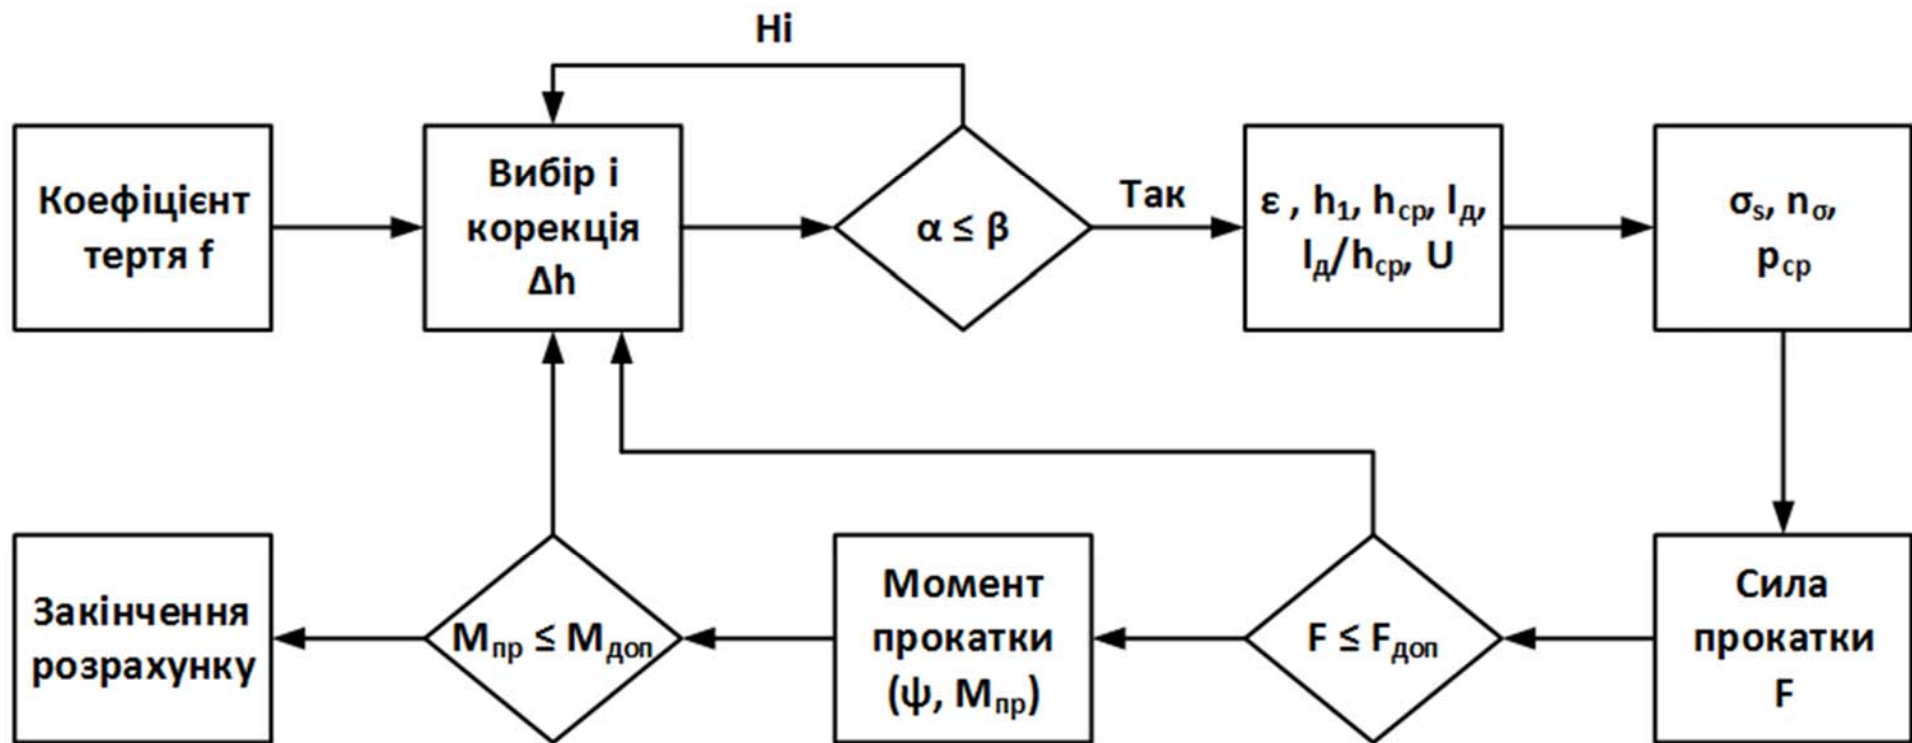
Ні

Коефіцієнт тертя f

Вибір і корекція $\Delta h$

$\alpha \leq \beta$

Так

$\varepsilon$ , $h_1$, $h_{ср}$, $l_д$, $l_д/h_{ср}$, U

$\sigma_s$, $n_\sigma$, $p_{ср}$

Закінчення розрахунку

$M_{пр} \leq M_{доп}$

Момент прокатки ($\psi$, $M_{пр}$)

$F \leq F_{доп}$

Сила прокатки F